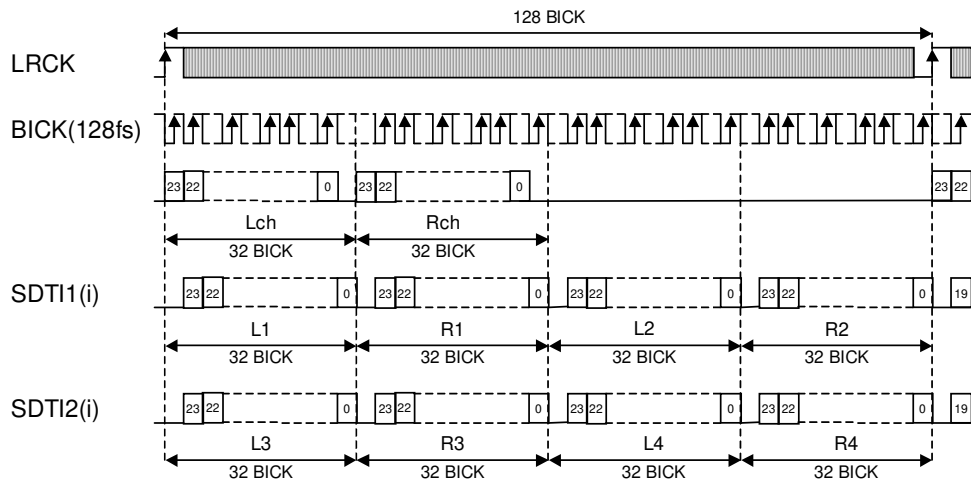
128 BICK

LRCK

BICK(128fs)

23 22 0 23 22 0 23 22

Lch
32 BICK

Rch
32 BICK

SDTI1(i)

23 22 0 23 22 0 23 22 0 23 22 0 19

L1
32 BICK

R1
32 BICK

L2
32 BICK

R2
32 BICK

SDTI2(i)

23 22 0 23 22 0 23 22 0 23 22 0 19

L3
32 BICK

R3
32 BICK

L4
32 BICK

R4
32 BICK